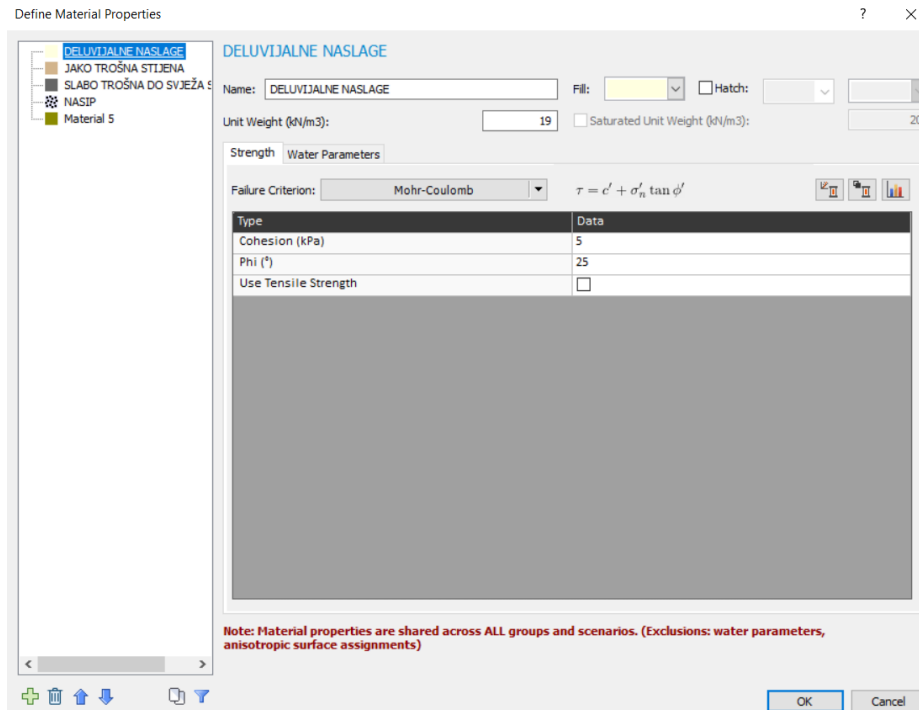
Define Material Properties

? ×

DELUVIJALNE NASLAGE
JAKO TROŠNA STIJENA
SLABO TROŠNA DO SVJEŽA S
NASIP
Material 5

DELUVIJALNE NASLAGE

Name: DELUVIJALNE NASLAGE

Fill:

Hatch:

Unit Weight (kN/m3): 19

Saturated Unit Weight (kN/m3): 20

Strength | Water Parameters

Failure Criterion: Mohr-Coulomb

$\tau = c' + \sigma_n' \tan \phi'$

| Type | Data |
|---|---|
| Cohesion (kPa) | 5 |
| Phi (°) | 25 |
| Use Tensile Strength | ☐ |

Note: Material properties are shared across ALL groups and scenarios. (Exclusions: water parameters, anisotropic surface assignments)

OK

Cancel